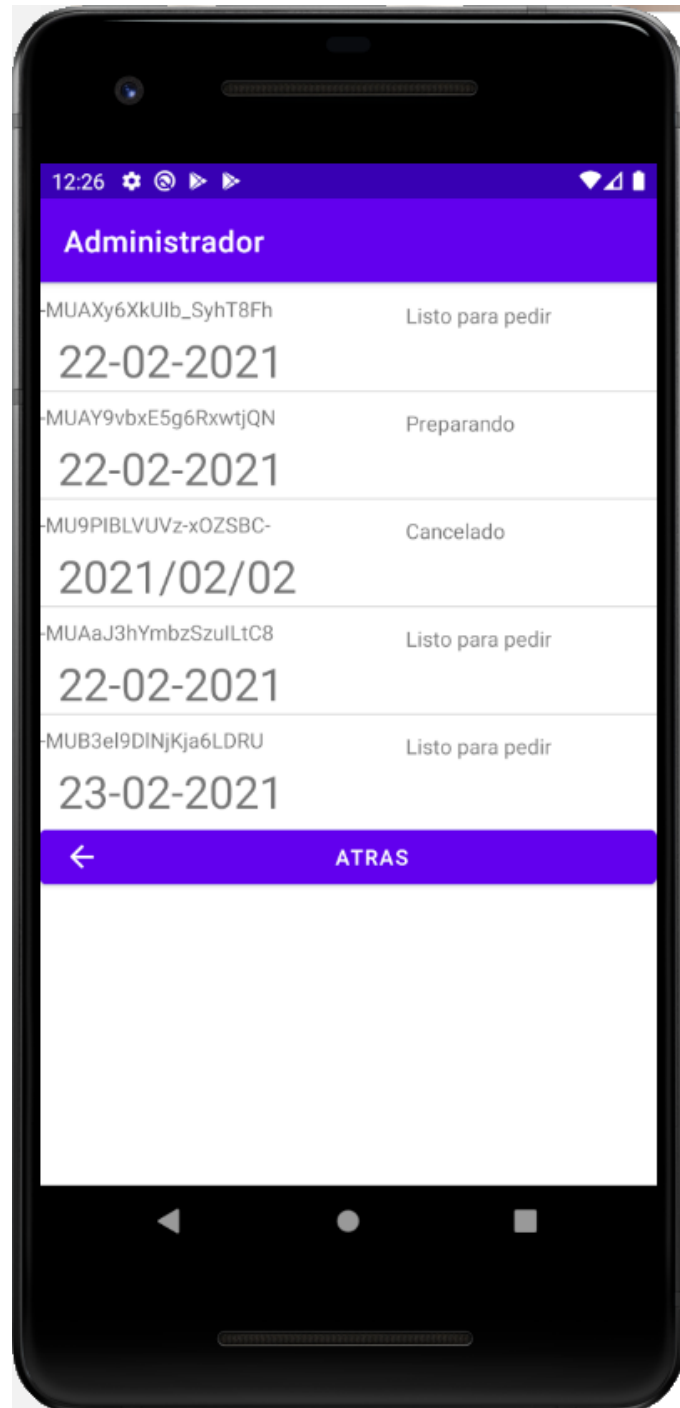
12:26

Administrador

-MUAXy6XkUIb_SyhT8Fh
Listo para pedir
22-02-2021

-MUAY9vbxE5g6RxwtjQN
Preparando
22-02-2021

-MU9PIBLVUVz-xOZSBC-
Cancelado
2021/02/02

-MUAaJ3hYmbzSzuILtC8
Listo para pedir
22-02-2021

-MUB3el9DlNjKja6LDRU
Listo para pedir
23-02-2021

ATRAS